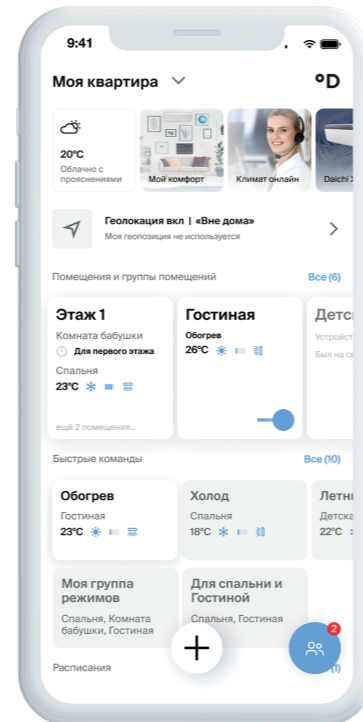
9:41

Моя квартира

°D

20°C
Облачно с прояснениями

Мой комфорт

Климат онлайн

Daichi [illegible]

Геолокация вкл | «Вне дома»
Моя геопозиция не используется

Помещения и группы помещений

Все (6)

Этаж 1
Комната бабушки
Для первого этажа
Спальня
23°C
ещё 2 помещения...

Гостиная
Обогрев
26°C

Детс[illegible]
Устройст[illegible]
Был на с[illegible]

Быстрые команды

Все (10)

Обогрев
Гостиная
23°C

Холод
Спальня
18°C

Летн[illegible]
Детска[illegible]
22°C

Моя группа режимов
Спальня, Комната бабушки, Гостиная

Для спальни и Гостиной
Спальня, Гостиная

2

Расписания